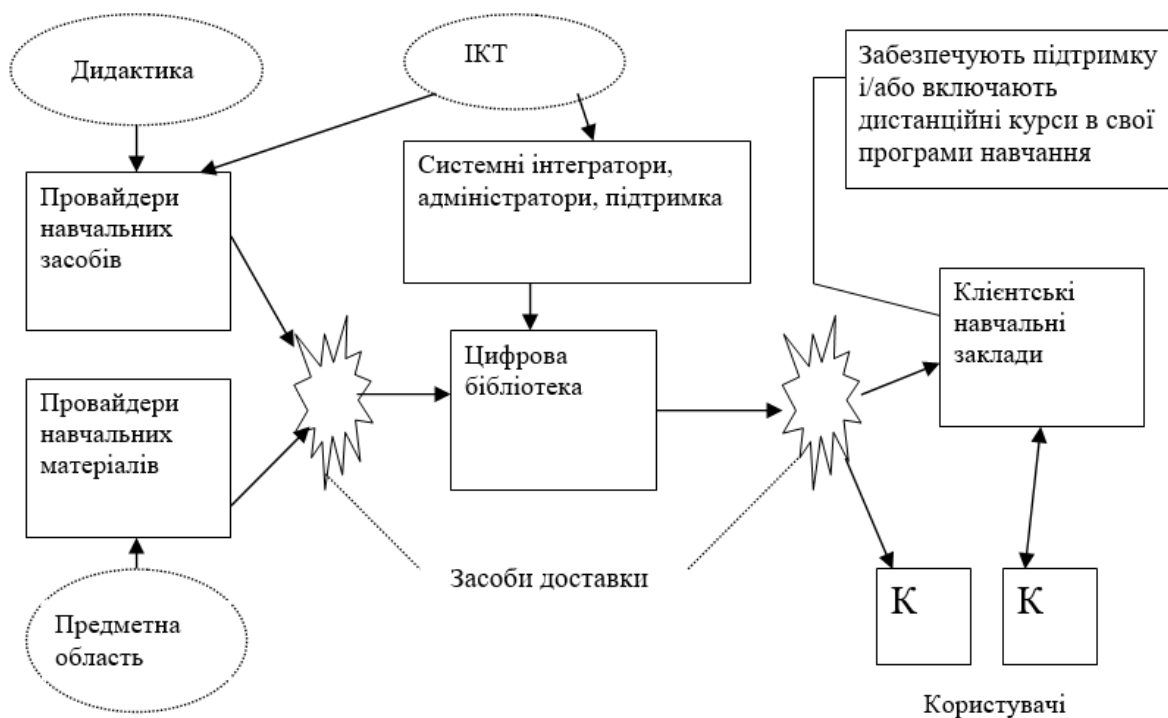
Дидактика

ІКТ

Забезпечують підтримку і/або включають дистанційні курси в свої програми навчання

Провайдери навчальних засобів

Системні інтегратори, адміністратори, підтримка

Цифрова бібліотека

Клієнтські навчальні заклади

Провайдери навчальних матеріалів

Засоби доставки

К

К

Предметна область

Користувачі